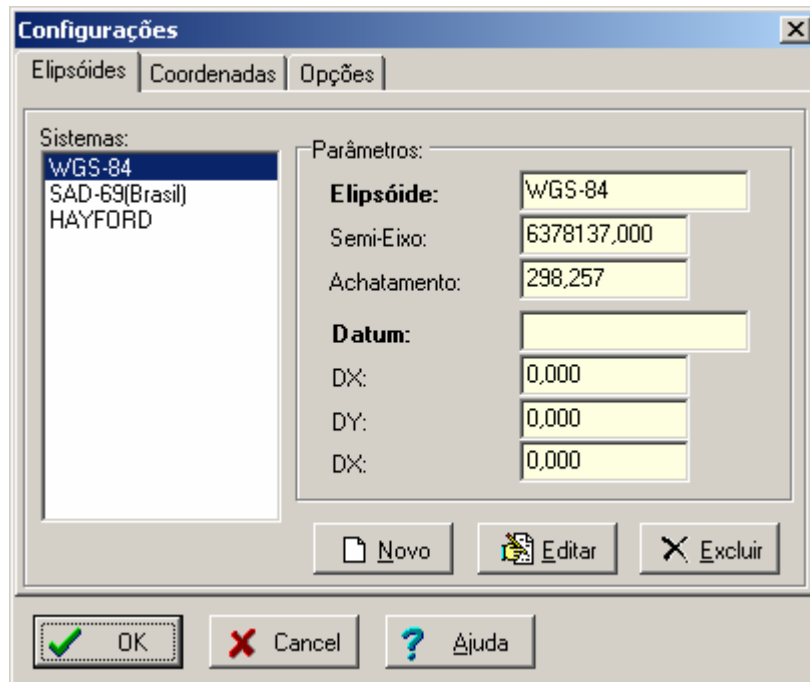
Configurações

Elipsóides | Coordenadas | Opções

Sistemas:
WGS-84
SAD-69(Brasil)
HAYFORD

Parâmetros:

| | |
|---|---|
| **Elipsóide:** | WGS-84 |
| Semi-Eixo: | 6378137,000 |
| Achatamento: | 298,257 |
| **Datum:** | |
| DX: | 0,000 |
| DY: | 0,000 |
| DX: | 0,000 |

Novo
Editar
Excluir

OK
Cancel
Ajuda